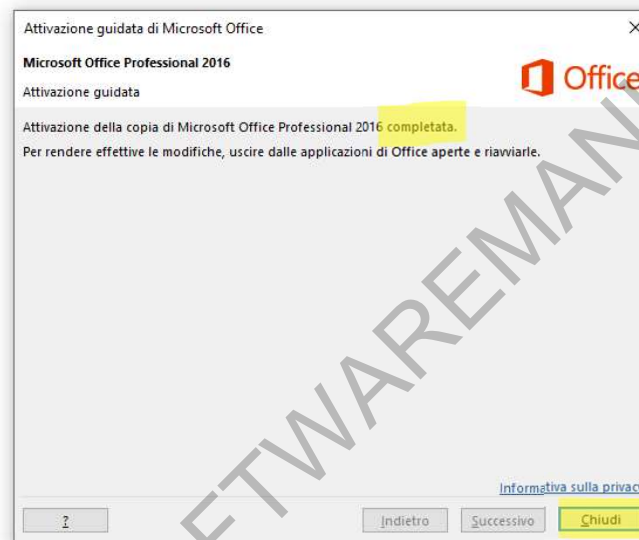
Attivazione guidata di Microsoft Office

Microsoft Office Professional 2016

Attivazione guidata

Office

Attivazione della copia di Microsoft Office Professional 2016 completata.

Per rendere effettive le modifiche, uscire dalle applicazioni di Office aperte e riavviarle.

ETWAREMAN

Informativa sulla privac

?

Indietro

Successivo

Chiudi